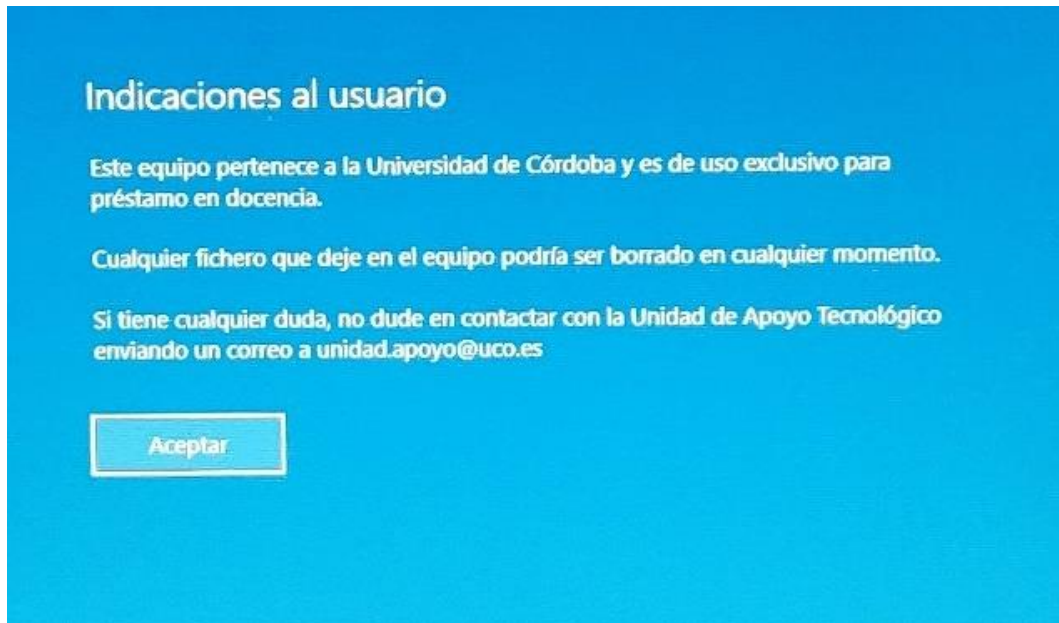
Indicaciones al usuario

Este equipo pertenece a la Universidad de Córdoba y es de uso exclusivo para préstamo en docencia.

Cualquier fichero que deje en el equipo podría ser borrado en cualquier momento.

Si tiene cualquier duda, no dude en contactar con la Unidad de Apoyo Tecnológico enviando un correo a unidad.apoyo@uco.es

Aceptar